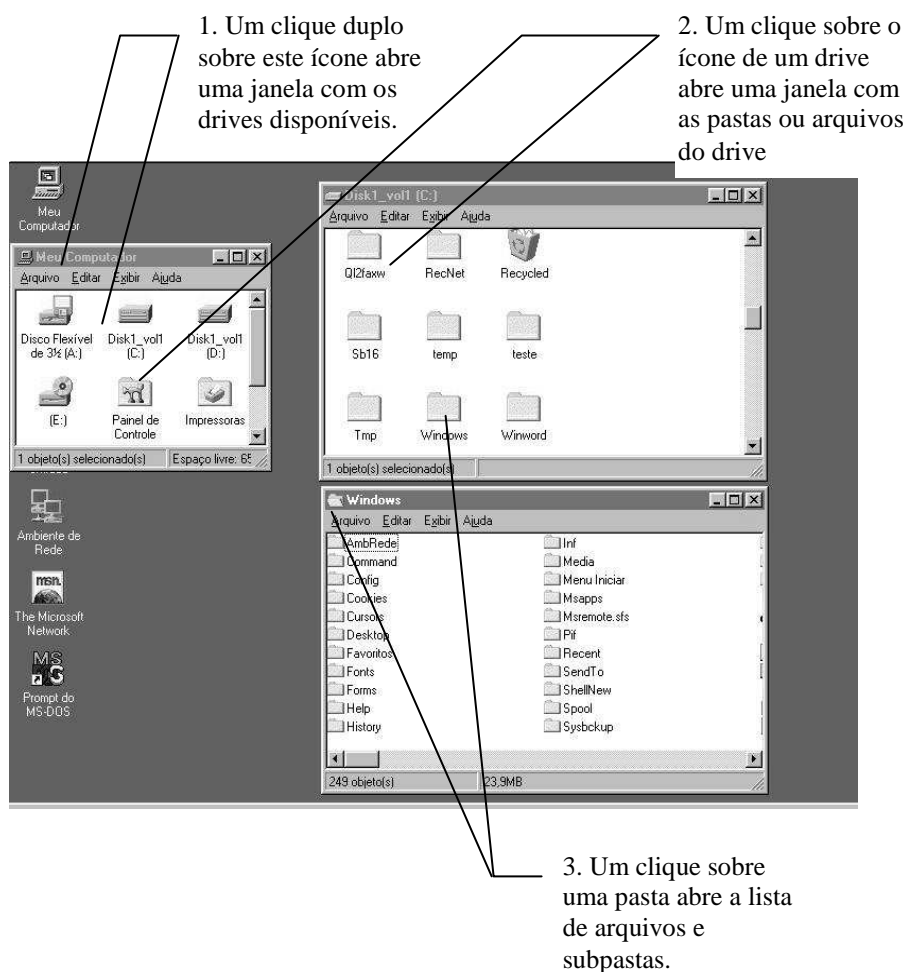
1. Um clique duplo sobre este ícone abre uma janela com os drives disponíveis.

2. Um clique sobre o ícone de um drive abre uma janela com as pastas ou arquivos do drive

Meu Computador

Meu Computador

Arquivo Editar Exibir Ajuda

Disco Flexível de 3½ (A:)

Disk1_vol1 (C:)

Disk1_vol1 (D:)

(E:)

Painel de Controle

Impressoras

1 objeto(s) selecionado(s)

Espaço livre: 65

Disk1_vol1 (C:)

Arquivo Editar Exibir Ajuda

Ql2faxw

RecNet

Recycled

Sb16

temp

teste

Tmp

Windows

Winword

1 objeto(s) selecionado(s)

Ambiente de Rede

The Microsoft Network

Prompt do MS-DOS

Windows

Arquivo Editar Exibir Ajuda

AmbRede
Command
Config
Cookies
Cursors
Desktop
Favoritos
Fonts
Forms
Help
History

Inf
Media
Menu Iniciar
Msapps
Msremote.sfs
Pif
Recent
SendTo
ShellNew
Spool
Sysbckup

249 objeto(s)

23,9MB

3. Um clique sobre uma pasta abre a lista de arquivos e subpastas.